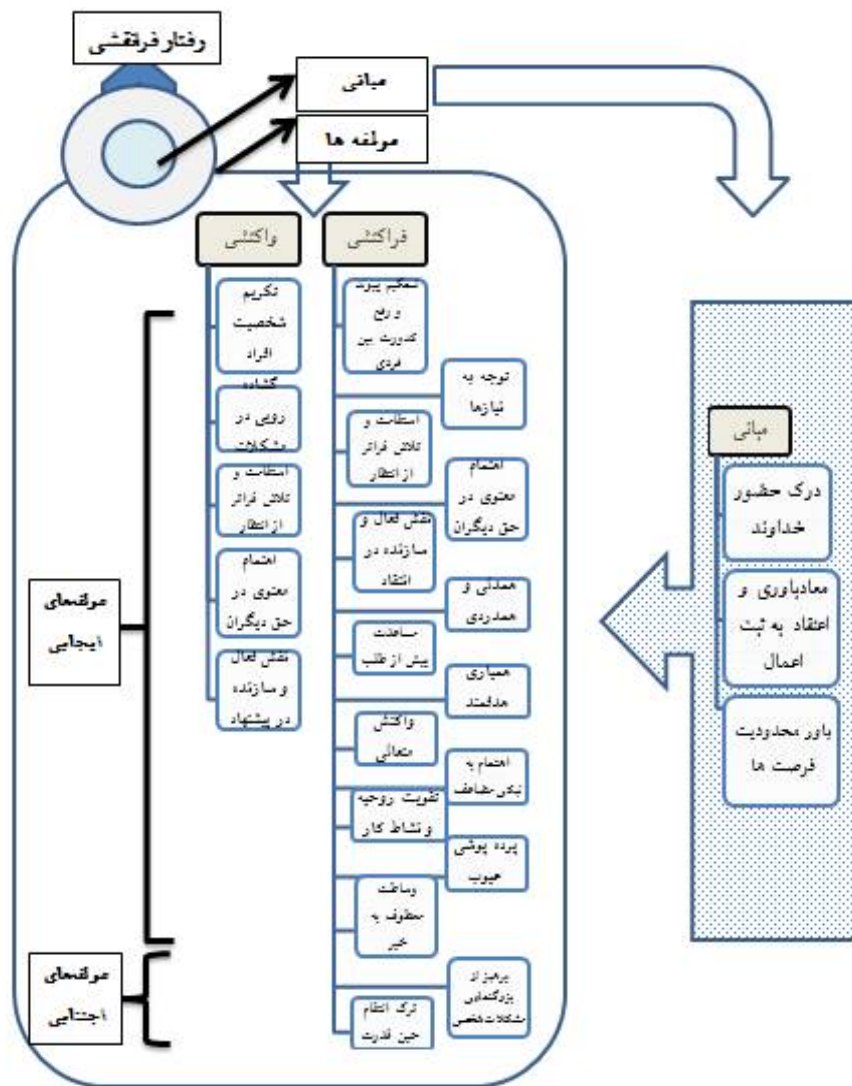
رفتار فرافقشی

مبانی

مولفه ها

واکنشی

فراکنشی

تحکیم پیوند و رفع کدورت بین فردی

توجه به نیازها

استقامت و تلاش فراتر از انتظار

اهتمام معنوی در حق دیگران

نقش فعال و سازنده در انتقاد

همدلی و همدردی

مساعدت پیش از طلب

همیاری هدفمند

واکنش متعالی

اهتمام به تبادل مضاعف

تقویت روحیه و نشاط کار

پرده پوشی عیوب

وساطت معطوف به خیر

پرهیز از بزرگنمایی مشکلات شخص

ترک انتقام حین قدرت

تکریم شخصیت افراد

گشاده رویی در مشکلات

استقامت و تلاش فراتر از انتظار

اهتمام معنوی در حق دیگران

نقش فعال و سازنده در پیشنهاد

مولفه‌های ایجابی

مولفه‌های اجتنابی

مبانی

درک حضور خداوند

معادباوری و اعتقاد به ثبت اعمال

باور محدودیت فرصت ها